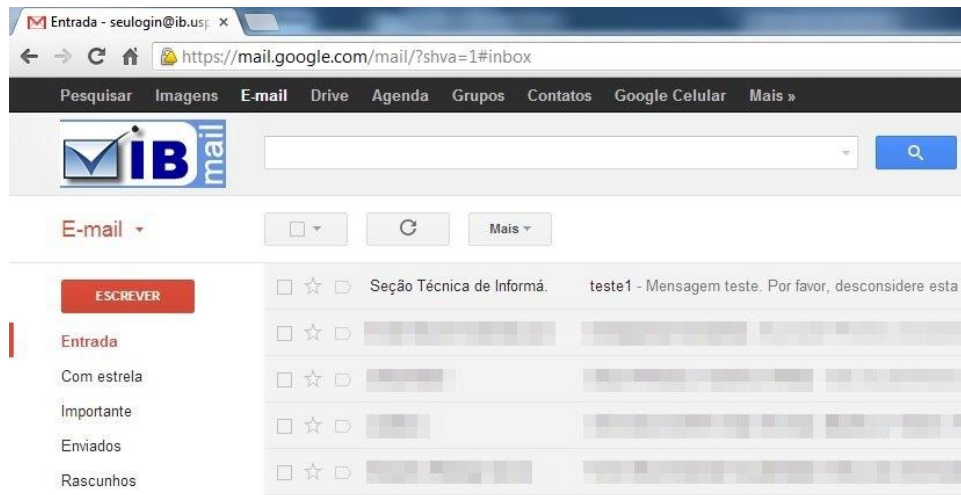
Entrada - seulogin@ib.usp ×

https://mail.google.com/mail/?shva=1#inbox

Pesquisar Imagens E-mail Drive Agenda Grupos Contatos Google Celular Mais »

IB mail

E-mail

Mais

ESCREVER

Seção Técnica de Informá. teste1 - Mensagem teste. Por favor, desconsidere esta

Entrada
Com estrela
Importante
Enviados
Rascunhos